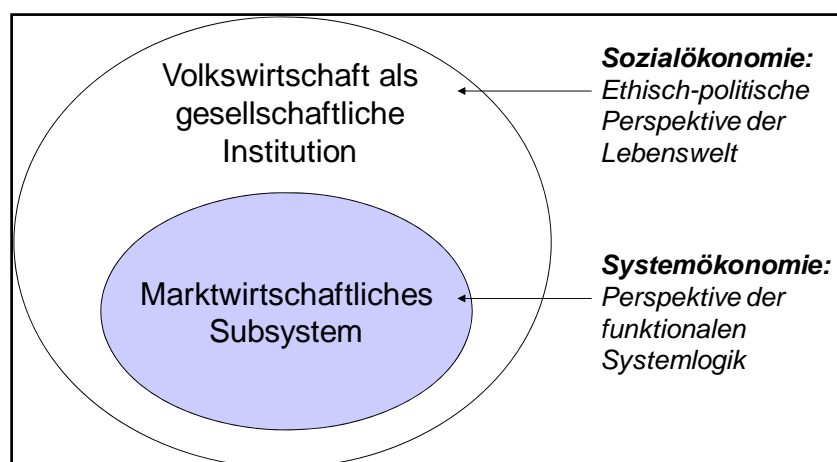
Volkswirtschaft als gesellschaftliche Institution

Sozialökonomie:
Ethisch-politische Perspektive der Lebenswelt

Marktwirtschaftliches Subsystem

Systemökonomie:
Perspektive der funktionalen Systemlogik